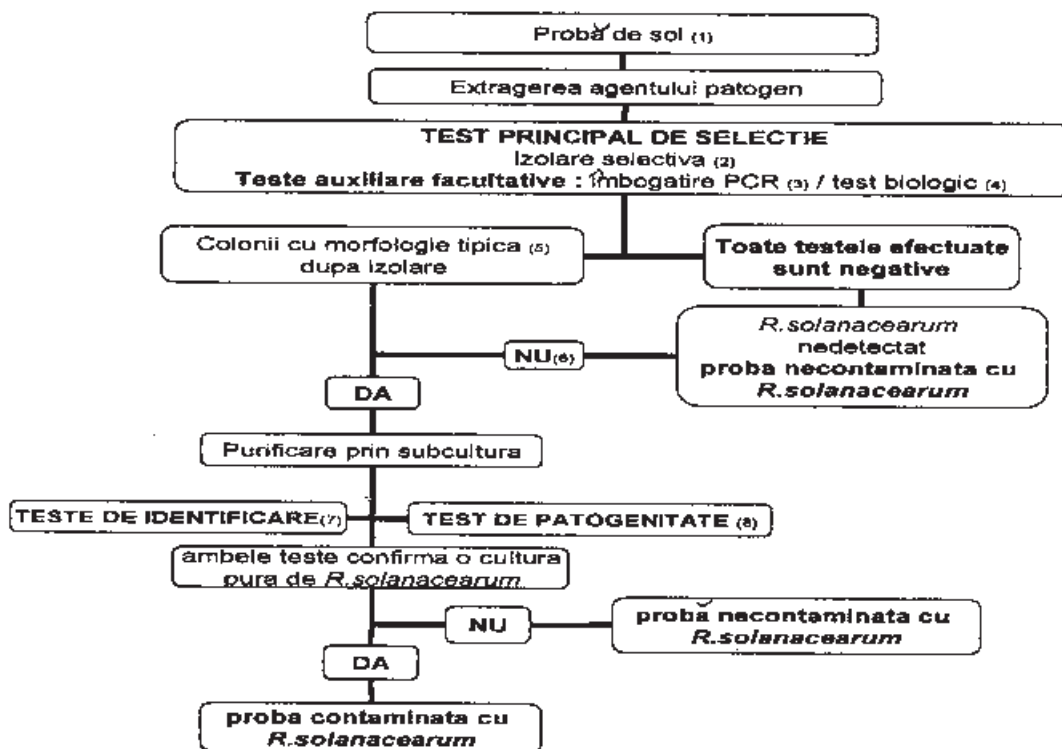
Probă de sol (1)

Extragerea agentului patogen

TEST PRINCIPAL DE SELECTIE
Izolare selectiva (2)
Teste auxiliare facultative : îmbogatire PCR (3) / test biologic (4)

Colonii cu morfologie tipica (5) dupa izolare

Toate testele efectuate sunt negative

R.solanacearum nedetectat proba necontaminata cu R.solanacearum

NU(6)

DA

Purificare prin subcultura

TESTE DE IDENTIFICARE(7)

TEST DE PATOGENITATE (8)

ambele teste confirma o cultura pura de R.solanacearum

NU

probă necontaminata cu R.solanacearum

DA

proba contaminata cu R.solanacearum